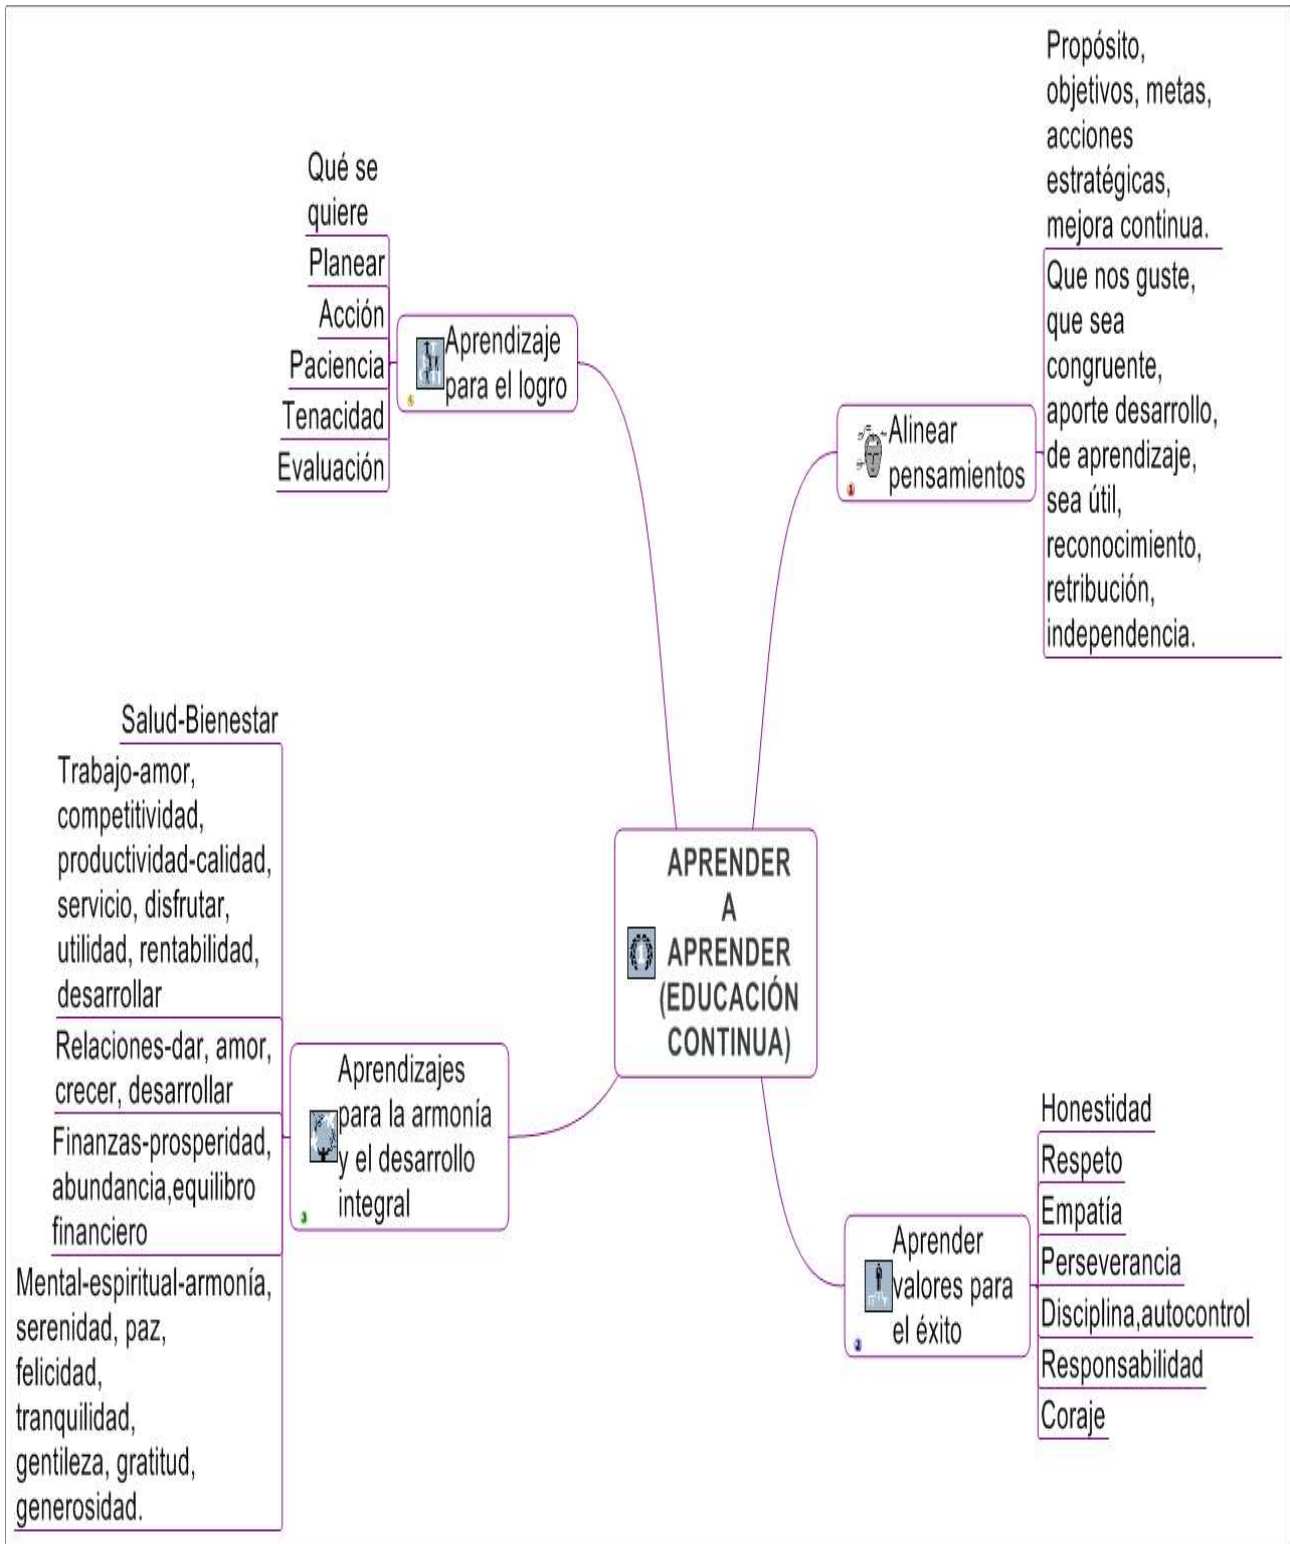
Qué se quiere
Planear
Acción
Paciencia
Tenacidad
Evaluación

Aprendizaje para el logro

Propósito, objetivos, metas, acciones estratégicas, mejora continua.
Que nos guste, que sea congruente, aporte desarrollo, de aprendizaje, sea útil, reconocimiento, retribución, independencia.

Alinear pensamientos

APRENDER A APRENDER (EDUCACIÓN CONTINUA)

Salud-Bienestar
Trabajo-amor, competitividad, productividad-calidad, servicio, disfrutar, utilidad, rentabilidad, desarrollar
Relaciones-dar, amor, crecer, desarrollar
Finanzas-prosperidad, abundancia,equilibro financiero
Mental-espiritual-armonía, serenidad, paz, felicidad, tranquilidad, gentileza, gratitud, generosidad.

Aprendizajes para la armonía y el desarrollo integral

Aprender valores para el éxito

Honestidad
Respeto
Empatía
Perseverancia
Disciplina,autocontrol
Responsabilidad
Coraje